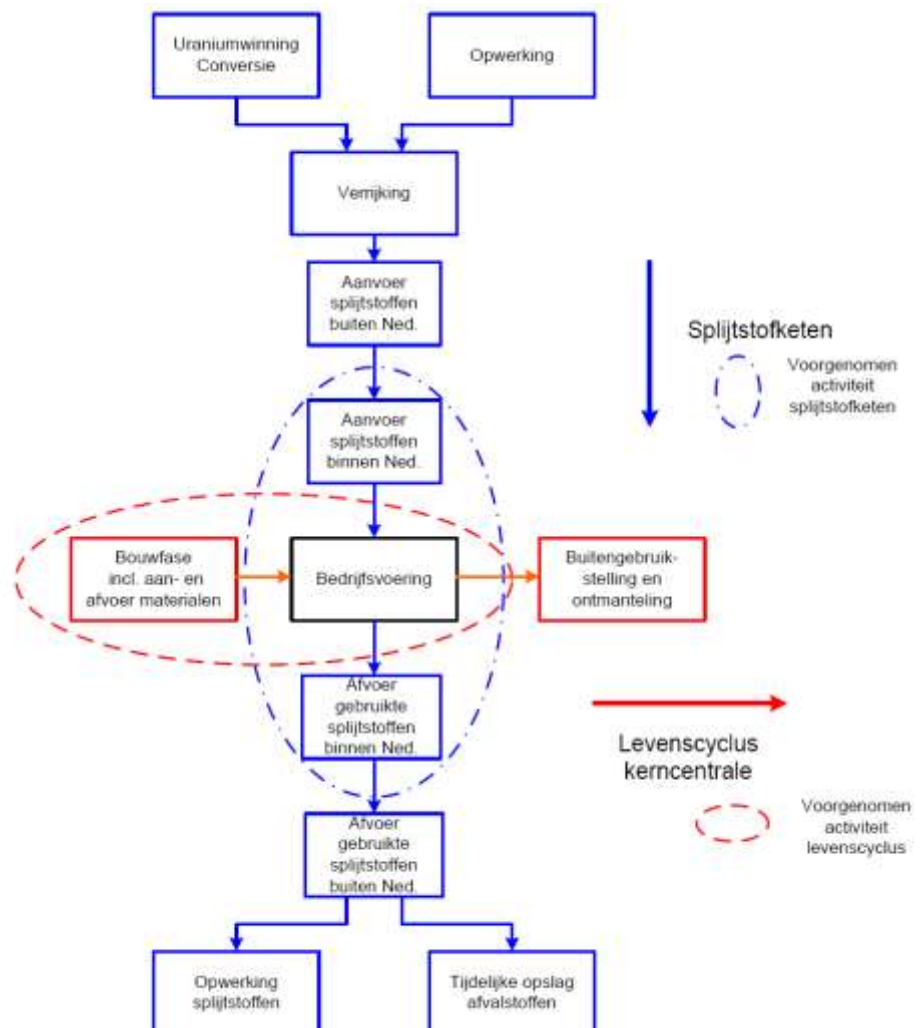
Uraniumwinning Conversie

Opwerking

Verrijking

Aanvoer splijtstoffen buiten Ned.

Splijtstofketen

Voorgenomen activiteit splijtstofketen

Aanvoer splijtstoffen binnen Ned.

Bouwfase incl. aan- en afvoer materialen

Bedrijfsvoering

Buitengebruikstelling en ontmanteling

Afvoer gebruikte splijtstoffen binnen Ned.

Levenscyclus kerncentrale

Voorgenomen activiteit levenscyclus

Afvoer gebruikte splijtstoffen buiten Ned.

Opwerking splijtstoffen

Tijdelijke opslag afvalstoffen